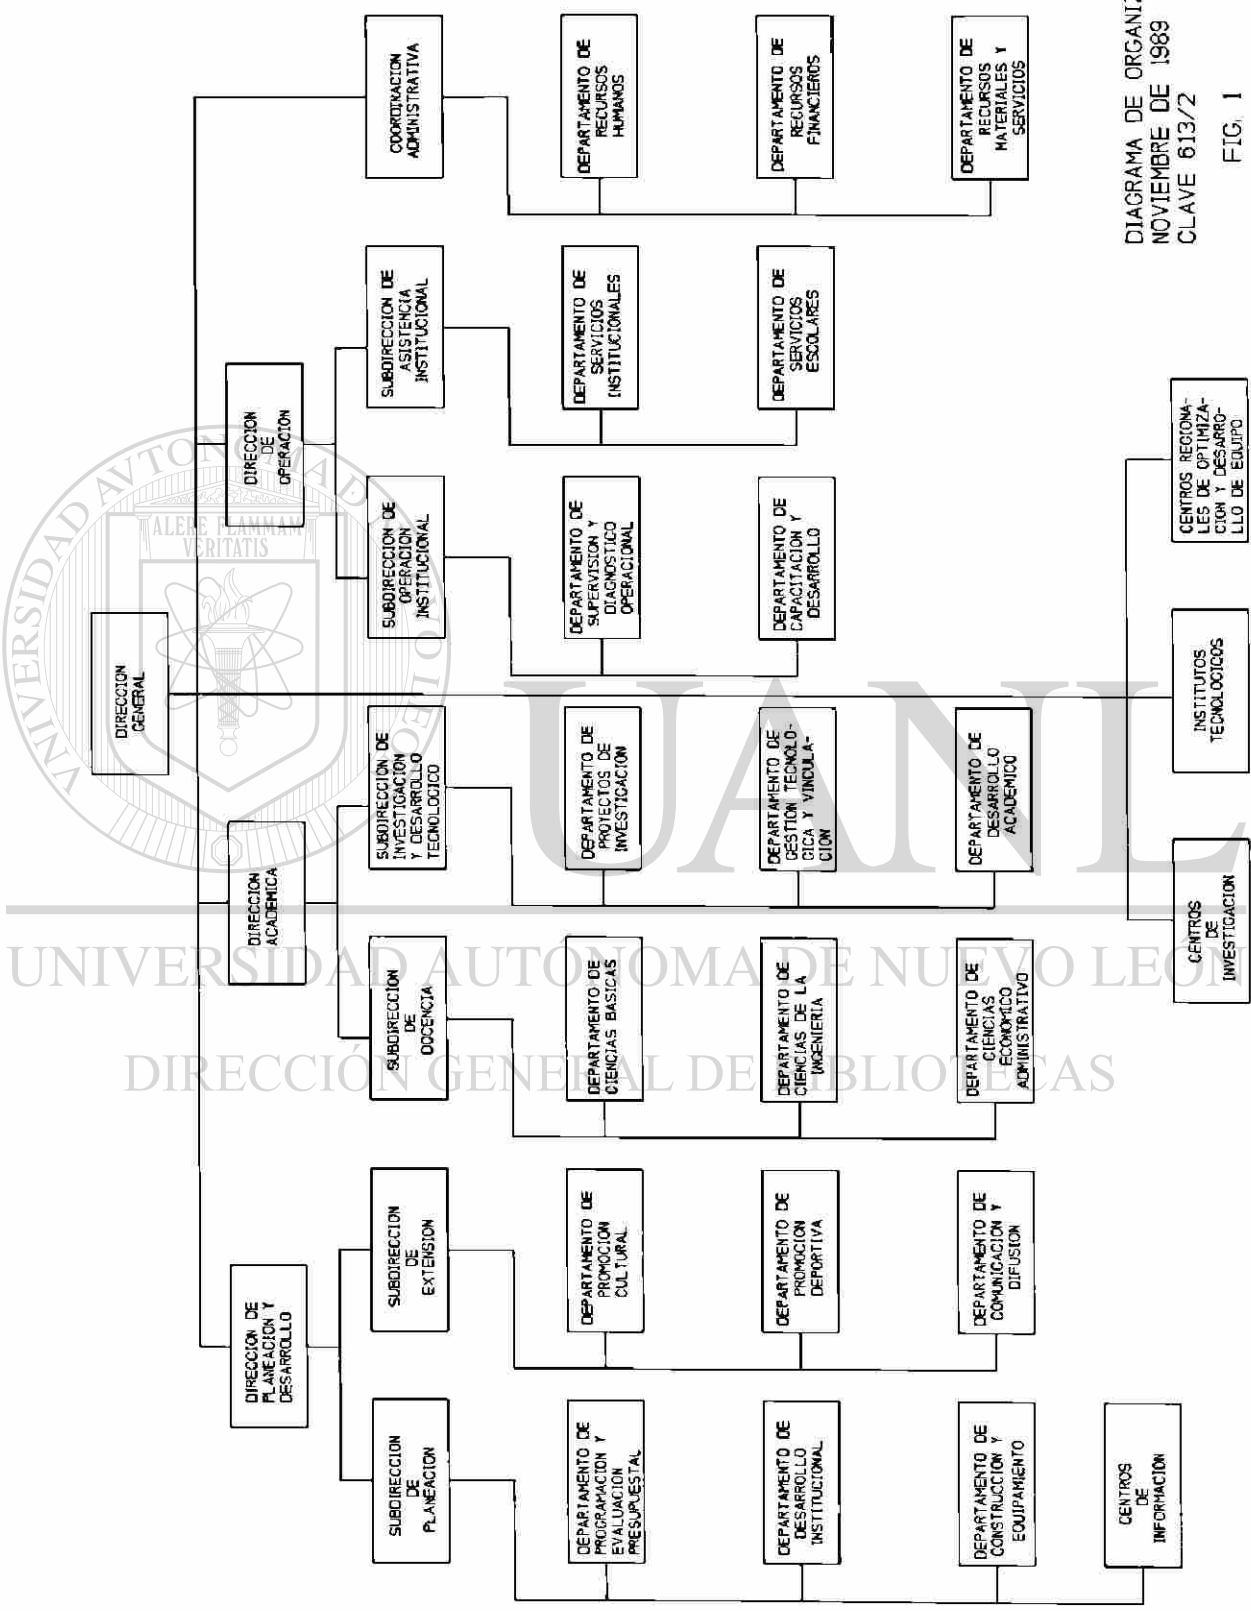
DIAGRAMA DE ORGANI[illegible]
NOVIEMBRE DE 1989
CLAVE 613/2

FIG. 1

DIRECCION GENERAL

DIRECCION DE PLANEACION Y DESARROLLO

DIRECCION ACADEMICA

DIRECCION DE OPERACION

COORDINACION ADMINISTRATIVA

SUBDIRECCION DE PLANEACION

DEPARTAMENTO DE PROGRAMACION Y EVALUACION PRESUPUESTAL

DEPARTAMENTO DE DESARROLLO INSTITUCIONAL

DEPARTAMENTO DE CONSTRUCCION Y EQUIPAMIENTO

CENTROS DE INFORMACION

SUBDIRECCION DE EXTENSION

DEPARTAMENTO DE PROMOCION CULTURAL

DEPARTAMENTO DE PROMOCION DEPORTIVA

DEPARTAMENTO DE COMUNICACION Y DIFUSION

SUBDIRECCION DE DOCENCIA

DEPARTAMENTO DE CIENCIAS BASICAS

DEPARTAMENTO DE CIENCIAS DE LA INGENIERIA

DEPARTAMENTO DE CIENCIAS ECONOMICO ADMINISTRATIVO

SUBDIRECCION DE INVESTIGACION Y DESARROLLO TECNOLOGICO

DEPARTAMENTO DE PROYECTOS DE INVESTIGACION

DEPARTAMENTO DE GESTION TECNOLOGICA Y VINCULACION

DEPARTAMENTO DE DESARROLLO ACADEMICO

SUBDIRECCION DE OPERACION INSTITUCIONAL

DEPARTAMENTO DE SUPERVISION Y DIAGNOSTICO OPERACIONAL

DEPARTAMENTO DE CAPACITACION Y DESARROLLO

SUBDIRECCION DE ASISTENCIA INSTITUCIONAL

DEPARTAMENTO DE SERVICIOS INSTITUCIONALES

DEPARTAMENTO DE SERVICIOS ESCOLARES

DEPARTAMENTO DE RECURSOS HUMANOS

DEPARTAMENTO DE RECURSOS FINANCIEROS

DEPARTAMENTO DE RECURSOS MATERIALES Y SERVICIOS

CENTROS DE INVESTIGACION

INSTITUTOS TECNOLOGICOS

CENTROS REGIONALES DE OPTIMIZACION Y DESARROLLO DE EQUIPO

ALERE FLAMMAM VERITATIS

UNIVERSIDAD AUTONOMA DE NUEVO LEON

UANL

UNIVERSIDAD AUTÓNOMA DE NUEVO LEÓN
DIRECCIÓN GENERAL DE BIBLIOTECAS